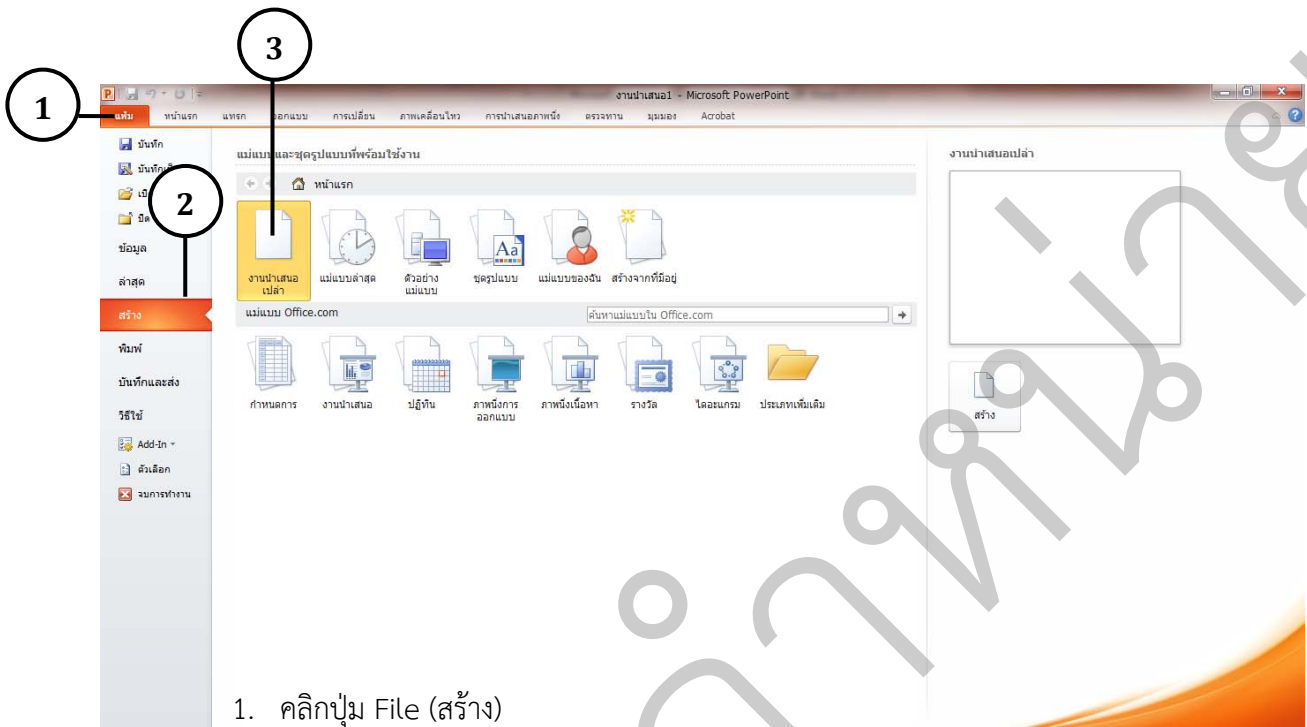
3

1

งานนำเสนอ1 - Microsoft PowerPoint

แฟ้ม หน้าแรก แทรก ออกแบบ การเปลี่ยน ภาพเคลื่อนไหว การนำเสนอภาพนิ่ง ตรวจทาน มุมมอง Acrobat

บันทึก
บันทึก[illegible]
เปิ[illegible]
ปิด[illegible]

2

ข้อมูล
ล่าสุด
สร้าง
พิมพ์
บันทึกและส่ง
วิธีใช้
Add-In
ตัวเลือก
จบการทำงาน

แม่แบบและชุดรูปแบบที่พร้อมใช้งาน

หน้าแรก

งานนำเสนอเปล่า
แม่แบบล่าสุด
ตัวอย่างแม่แบบ
ชุดรูปแบบ
แม่แบบของฉัน
สร้างจากที่มีอยู่

แม่แบบ Office.com

ค้นหาแม่แบบใน Office.com

กำหนดการ
งานนำเสนอ
ปฏิทิน
ภาพนิ่งการออกแบบ
ภาพนิ่งเนื้อหา
รางวัล
ไดอะแกรม
ประเภทเพิ่มเติม

งานนำเสนอเปล่า

สร้าง

1. คลิกปุ่ม File (สร้าง)